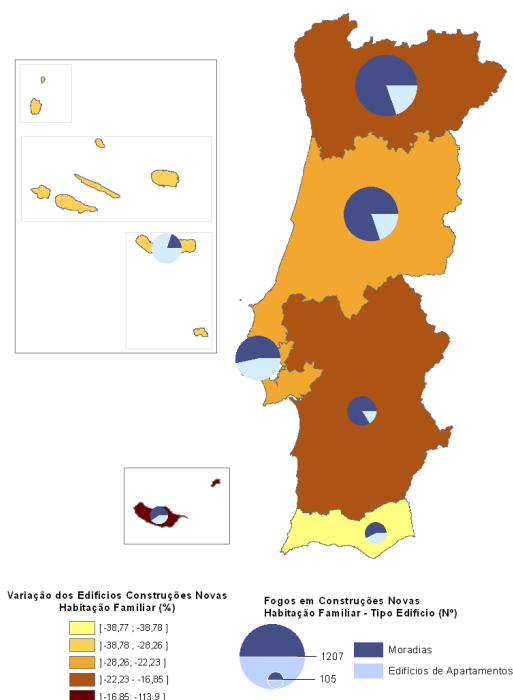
Variação dos Edifícios Construções Novas
Habitação Familiar (%)

[-38,77 ; -38,78 ]
[-38,78 ; -28,26 ]
[-28,26; -22,23 ]
[-22,23 - -16,85 ]
[-16,85; -113,9 ]

Fogos em Construções Novas
Habitação Familiar - Tipo Edifício (Nº)

1207
105

Moradias
Edifícios de Apartamentos